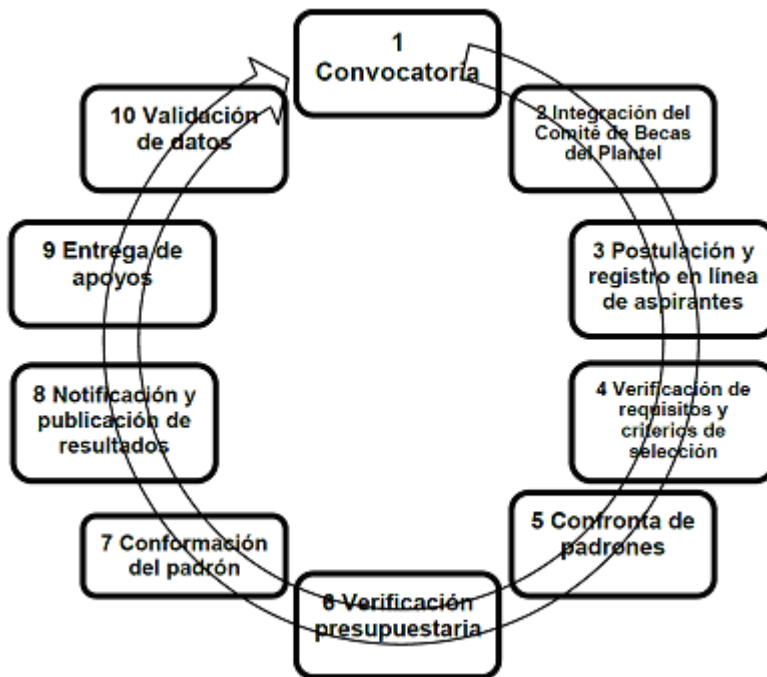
1 Convocatoria

2 Integración del Comité de Becas del Plantel

3 Postulación y registro en línea de aspirantes

4 Verificación de requisitos y criterios de selección

5 Confronta de padrones

6 Verificación presupuestaria

7 Conformación del padrón

8 Notificación y publicación de resultados

9 Entrega de apoyos

10 Validación de datos